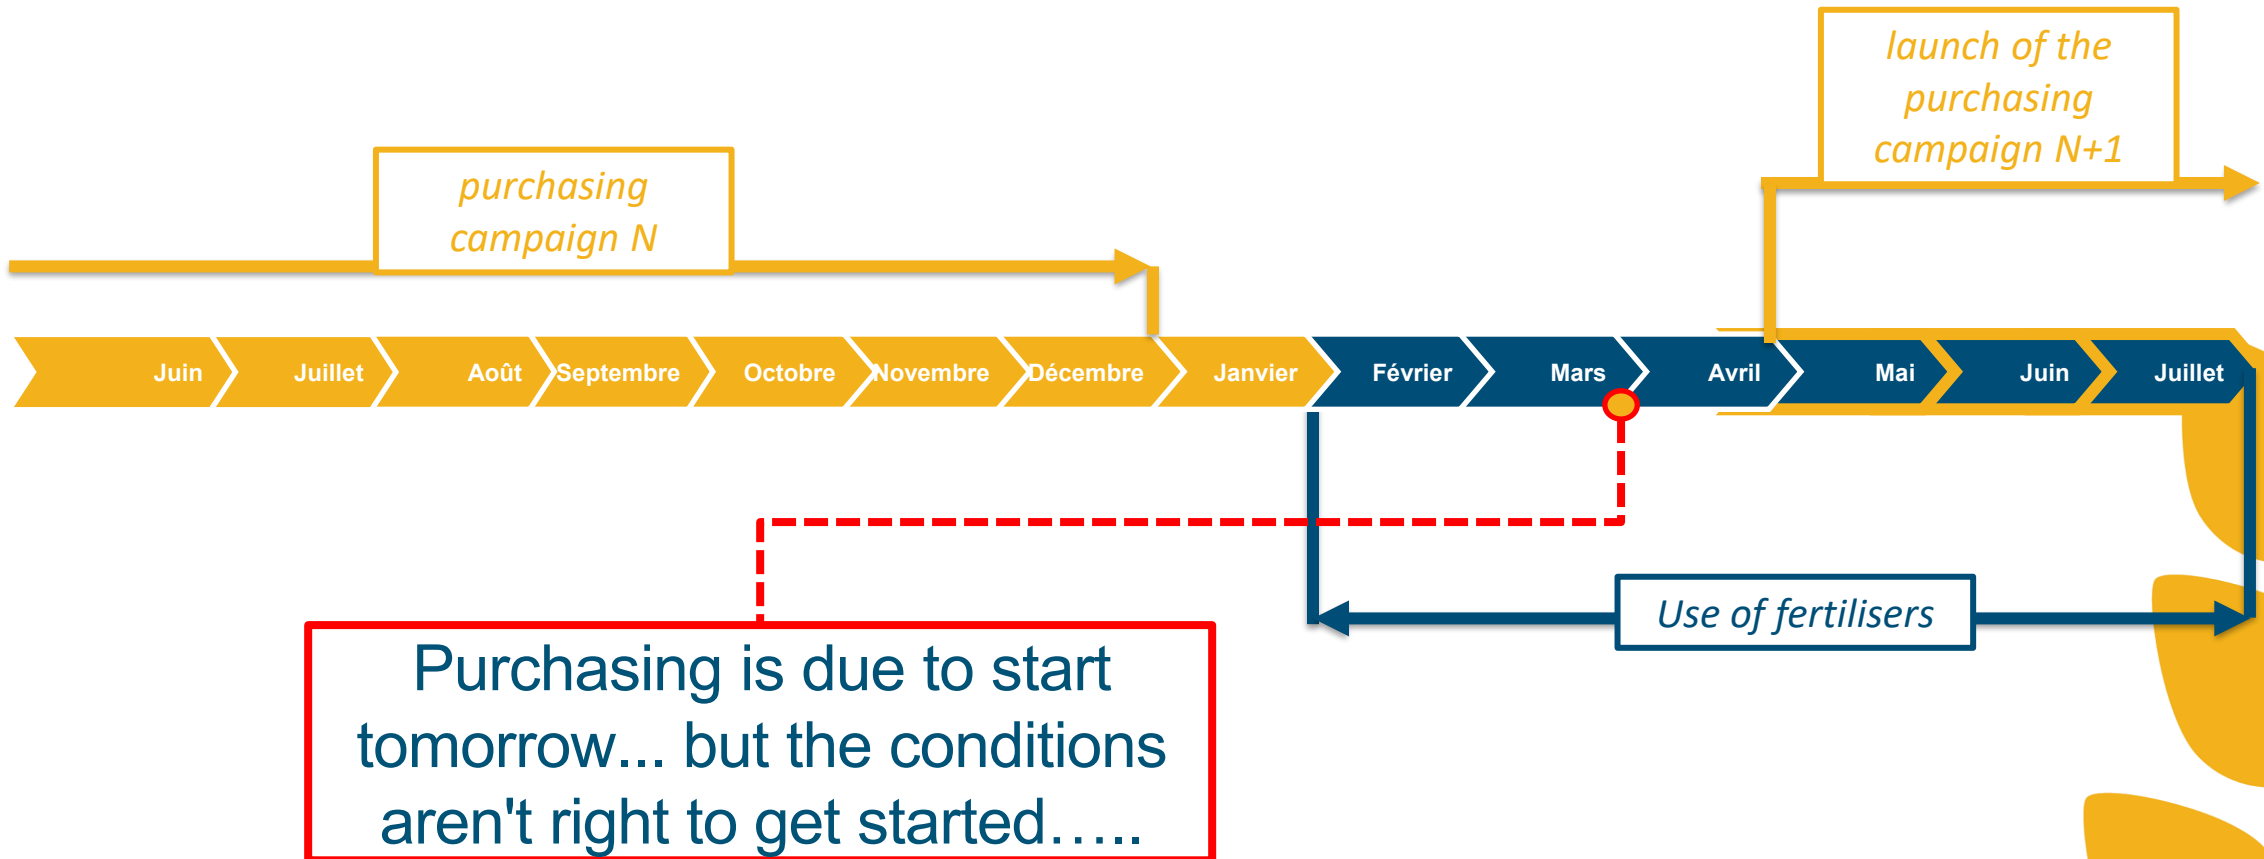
launch of the purchasing campaign N+1

purchasing campaign N

Juin
Juillet
Août
Septembre
Octobre
Novembre
Décembre
Janvier
Février
Mars
Avril
Mai
Juin
Juillet

Use of fertilisers

Purchasing is due to start tomorrow... but the conditions aren't right to get started…..